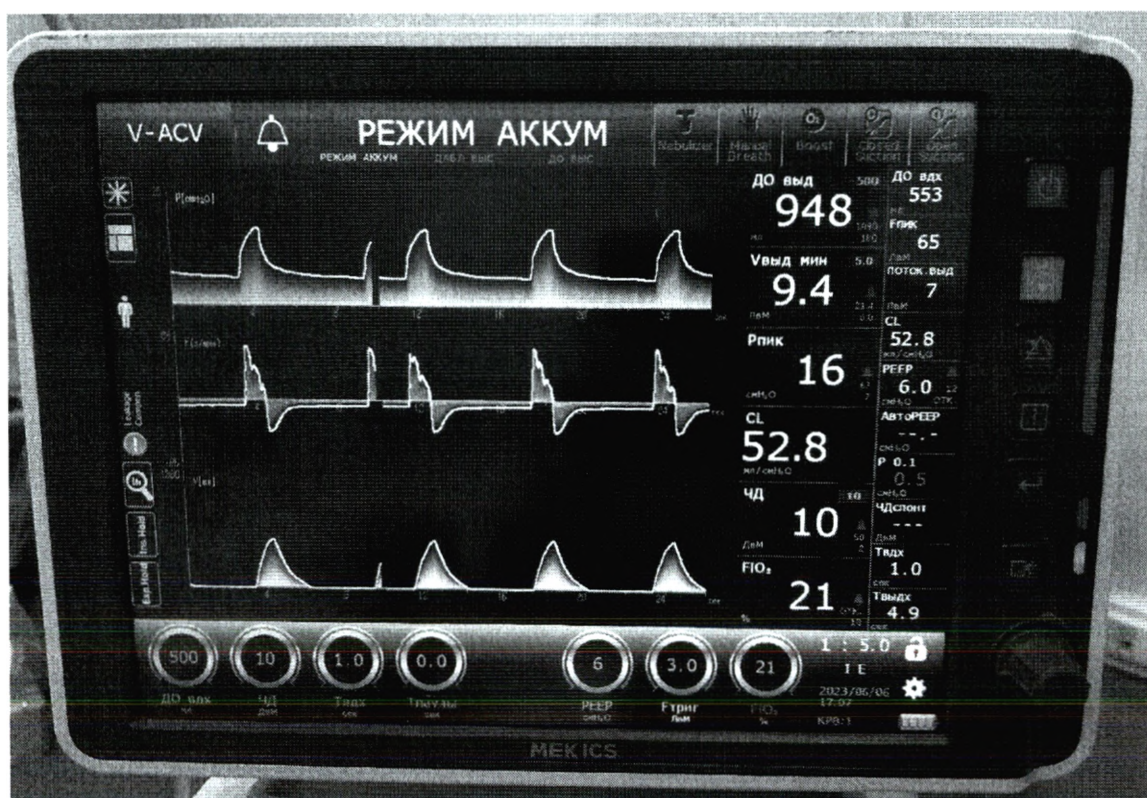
V-ACV
РЕЖИМ АККУМ
РЕЖИМ АККУМ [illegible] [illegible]
Nebulizer Manual Breath Boost Closed Suction Open Suction

P[смH₂O]
F[л/мин]
V[мл]
Leakage Compen
Insp Hold
Exp Hold

ДО выд
948
мл
Vвыд мин
9.4
л/м
Pпик
16
смH₂O
CL
52.8
мл/смH₂O
ЧД
10
л/м
FIO₂
21
%

ДО вдх
553
Fпик
65
л/м
поток.выд
7
л/м
CL
52.8
мл/смH₂O
PEEP
6.0
смH₂O
АвтоPEEP
-.-
смH₂O
P 0.1
0.5
смH₂O
ЧДспонт
---
л/м
Твдх
1.0
сек
Твыдх
4.9
сек

500
ДО вдх
мл
10
ЧД
л/м
1.0
Твдх
сек
0.0
Тпауза
сек
6
PEEP
смH₂O
3.0
Fтриг
л/м
21
FIO₂
%
1 : 5.0
I E
2023/06/06
17:07
КРВ:1
MEKICS